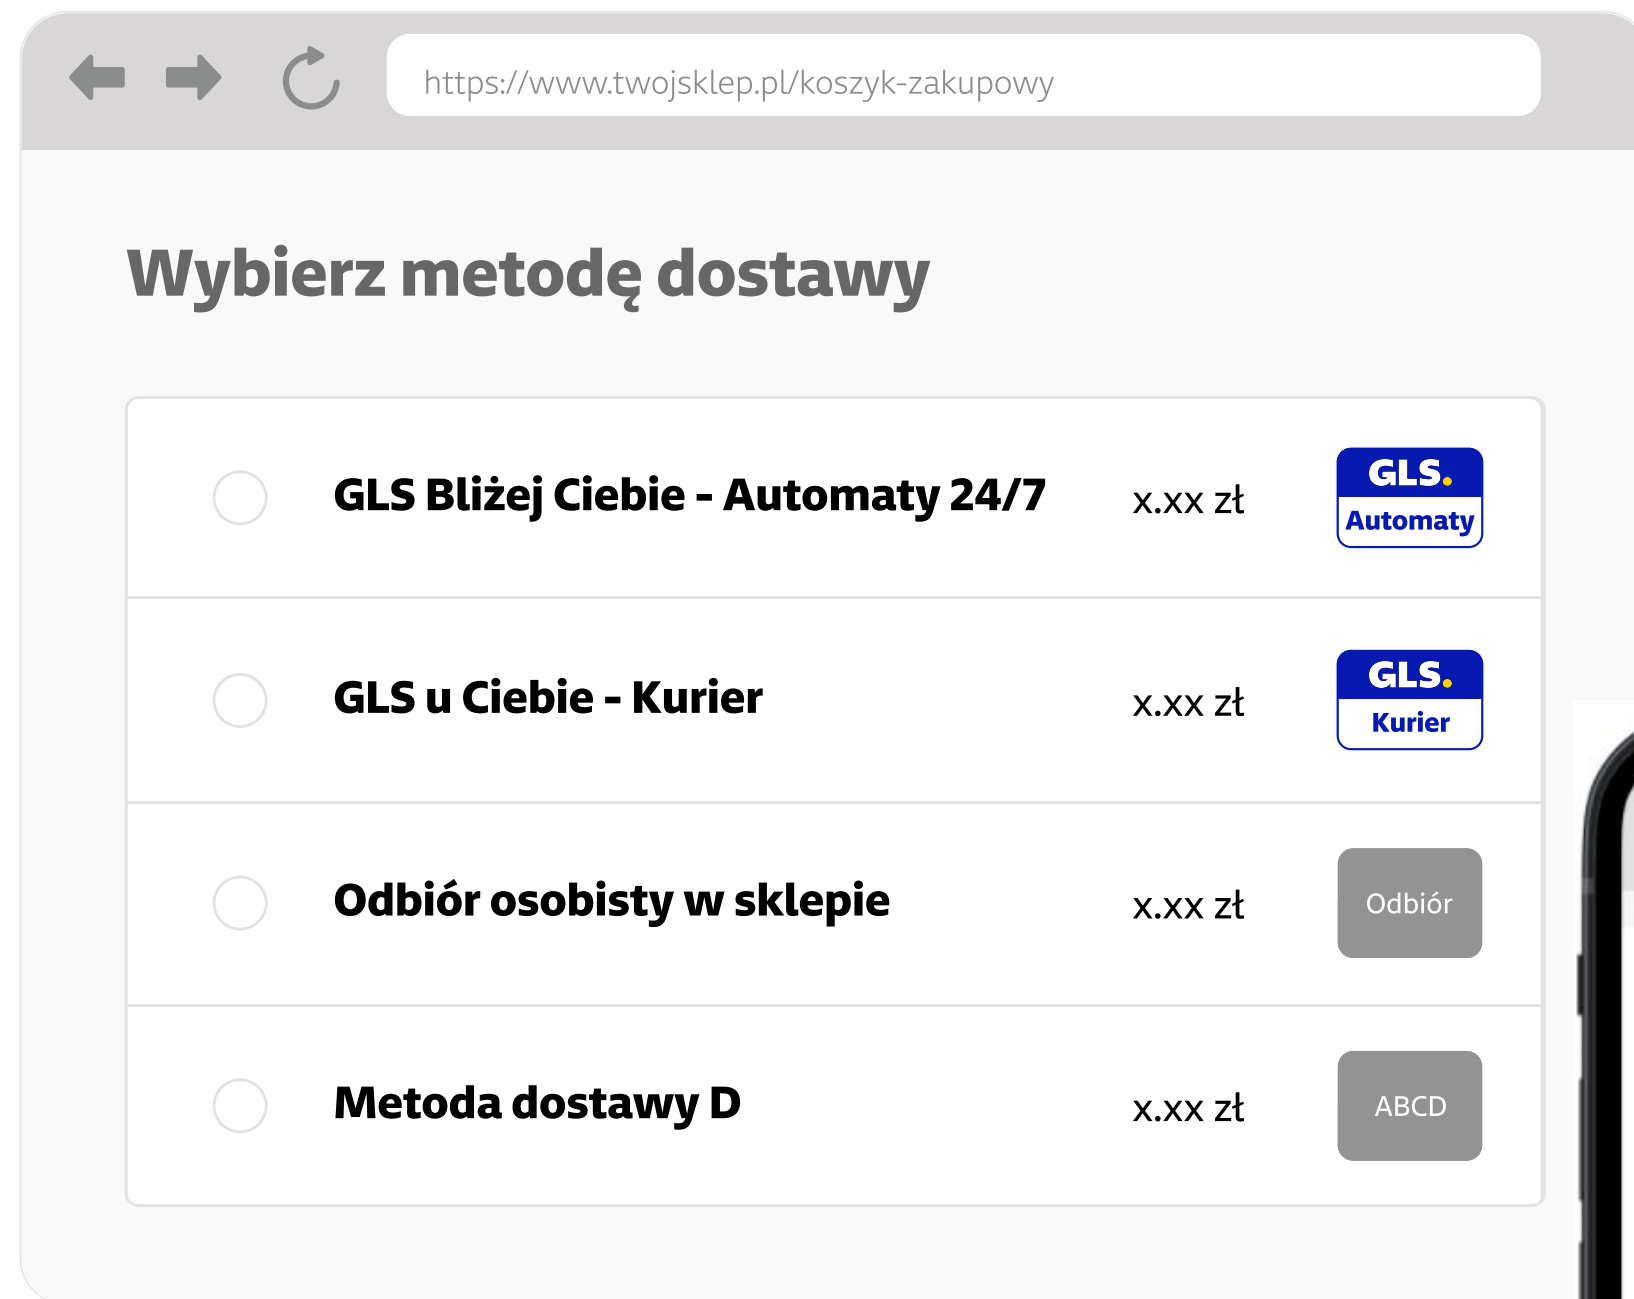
https://www.twojsklep.pl/koszyk-zakupowy

Wybierz metodę dostawy

| | | | |
|---|---|---|---|
| | GLS Bliżej Ciebie - Automaty 24/7 | x.xx zł | GLS. Automaty |
| | GLS u Ciebie - Kurier | x.xx zł | GLS. Kurier |
| | Odbiór osobisty w sklepie | x.xx zł | Odbiór |
| | Metoda dostawy D | x.xx zł | ABCD |